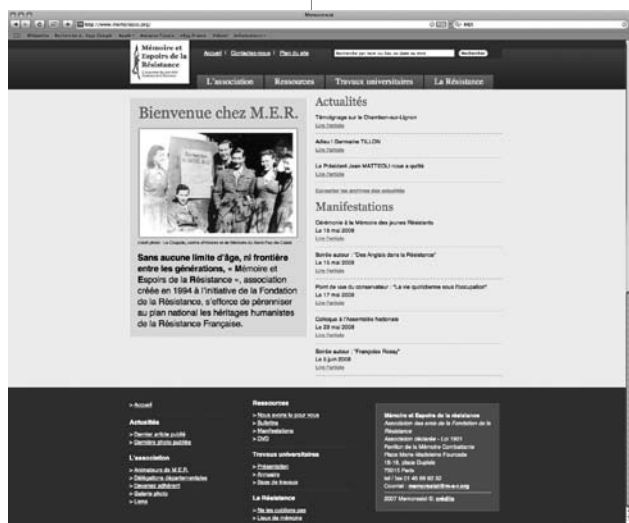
Mémoire et Espoirs de la Résistance

Accueil | Contactez-nous | Plan du site

Rechercher

L'association Ressources Travaux universitaires La Résistance

Bienvenue chez M.E.R.

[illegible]

Sans aucune limite d'âge, ni frontière entre les générations, « Mémoire et Espoirs de la Résistance », association créée en 1994 à l'initiative de la Fondation de la Résistance, s'efforce de pérenniser au plan national les héritages humanistes de la Résistance Française.

Actualités

Témoignage sur le Chambon-sur-Lignon
Lire l'article

Adieu ! Germaine TILLION
Lire l'article

Le Président Jean MATTEOLI nous a quitté
Lire l'article

Consulter les archives des actualités

Manifestations

Cérémonie à la Mémoire des jeunes Résistants
Le 15 mai 2008
Lire l'article

Soirée autour : "Des Anglais dans la Résistance"
Le 15 mai 2008
Lire l'article

Point de vue du conservateur : "La vie quotidienne sous l'occupation"
Le 17 mai 2008
Lire l'article

Colloque à l'Assemblée Nationale
Le 28 mai 2008
Lire l'article

Soirée autour : "François Rossy"
Le 5 juin 2008
Lire l'article

> Accueil

Actualités
> Dernier article publié
> Dernière photo publiée

L'association
> Animateurs de M.E.R.
> Délégations départementales
> Devenez adhérent
> Galerie photo
> Liens

Ressources
> Nous avons lu pour vous
> Bulletins
> Manifestations
> DVD

Travaux universitaires
> Présentation
> Annuaire
> Sujets de travaux

La Résistance
> Ne les oublions pas
> Lieux de mémoire

Mémoire et Espoirs de la résistance
Association des amis de la Fondation de la Résistance
Association déclarée - Loi 1901
Pavillon de la Mémoire Combattante
Place Marie-Madeleine Fourcade
16-18, place Dupleix
75015 Paris
tel / fax 01 45 66 92 32
Courriel : memoresist@m-e-r.org

2007 Memoresist ©. crédits